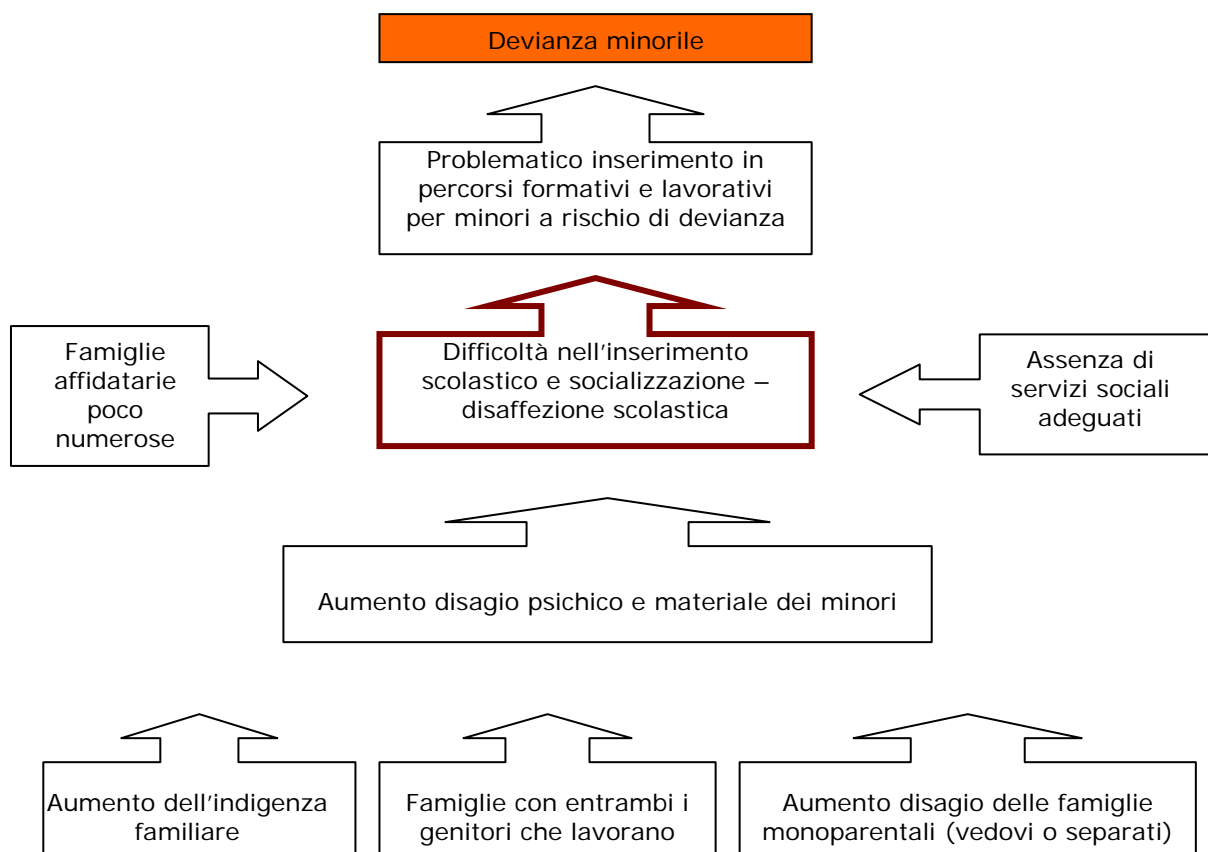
Devianza minorile

Problematico inserimento in percorsi formativi e lavorativi per minori a rischio di devianza

Famiglie affidatarie poco numerose

Difficoltà nell'inserimento scolastico e socializzazione – disaffezione scolastica

Assenza di servizi sociali adeguati

Aumento disagio psichico e materiale dei minori

Aumento dell'indigenza familiare

Famiglie con entrambi i genitori che lavorano

Aumento disagio delle famiglie monoparentali (vedovi o separati)